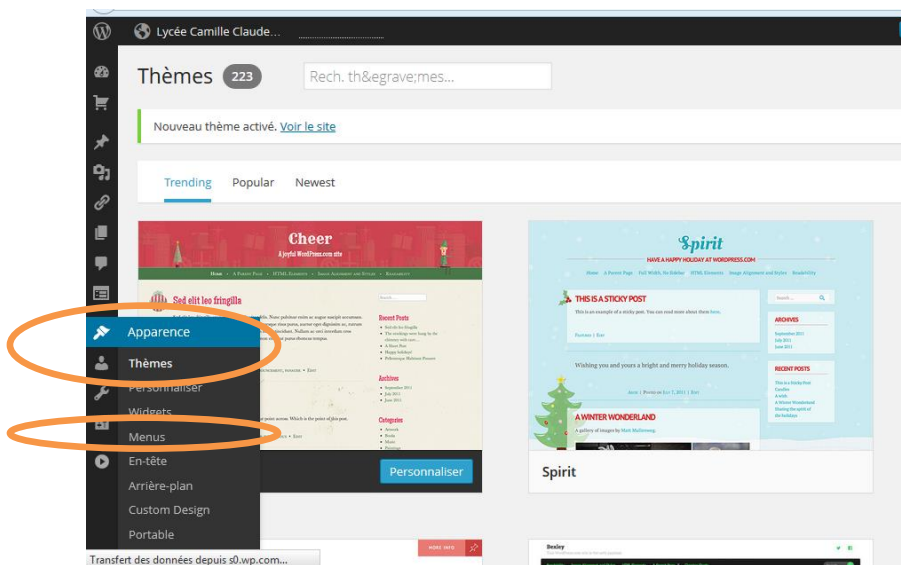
Lycée Camille Claude...

Thèmes 223

Rech. th&egrave;mes...

Nouveau thème activé. Voir le site

Trending Popular Newest

Cheer

A joyful WordPress.com site

Sed elit leo fringilla

Recent Posts

Archives

Categories

Spirit

HAVE A HAPPY HOLIDAY AT WORDPRESS.COM

THIS IS A STICKY POST

Wishing you and yours a bright and merry holiday season.

A WINTER WONDERLAND

ARCHIVES

RECENT POSTS

Spirit

Apparence

Thèmes

Personnaliser

Widgets

Menus

En-tête

Arrière-plan

Custom Design

Portable

Personnaliser

Bexley

Transfert des données depuis s0.wp.com...